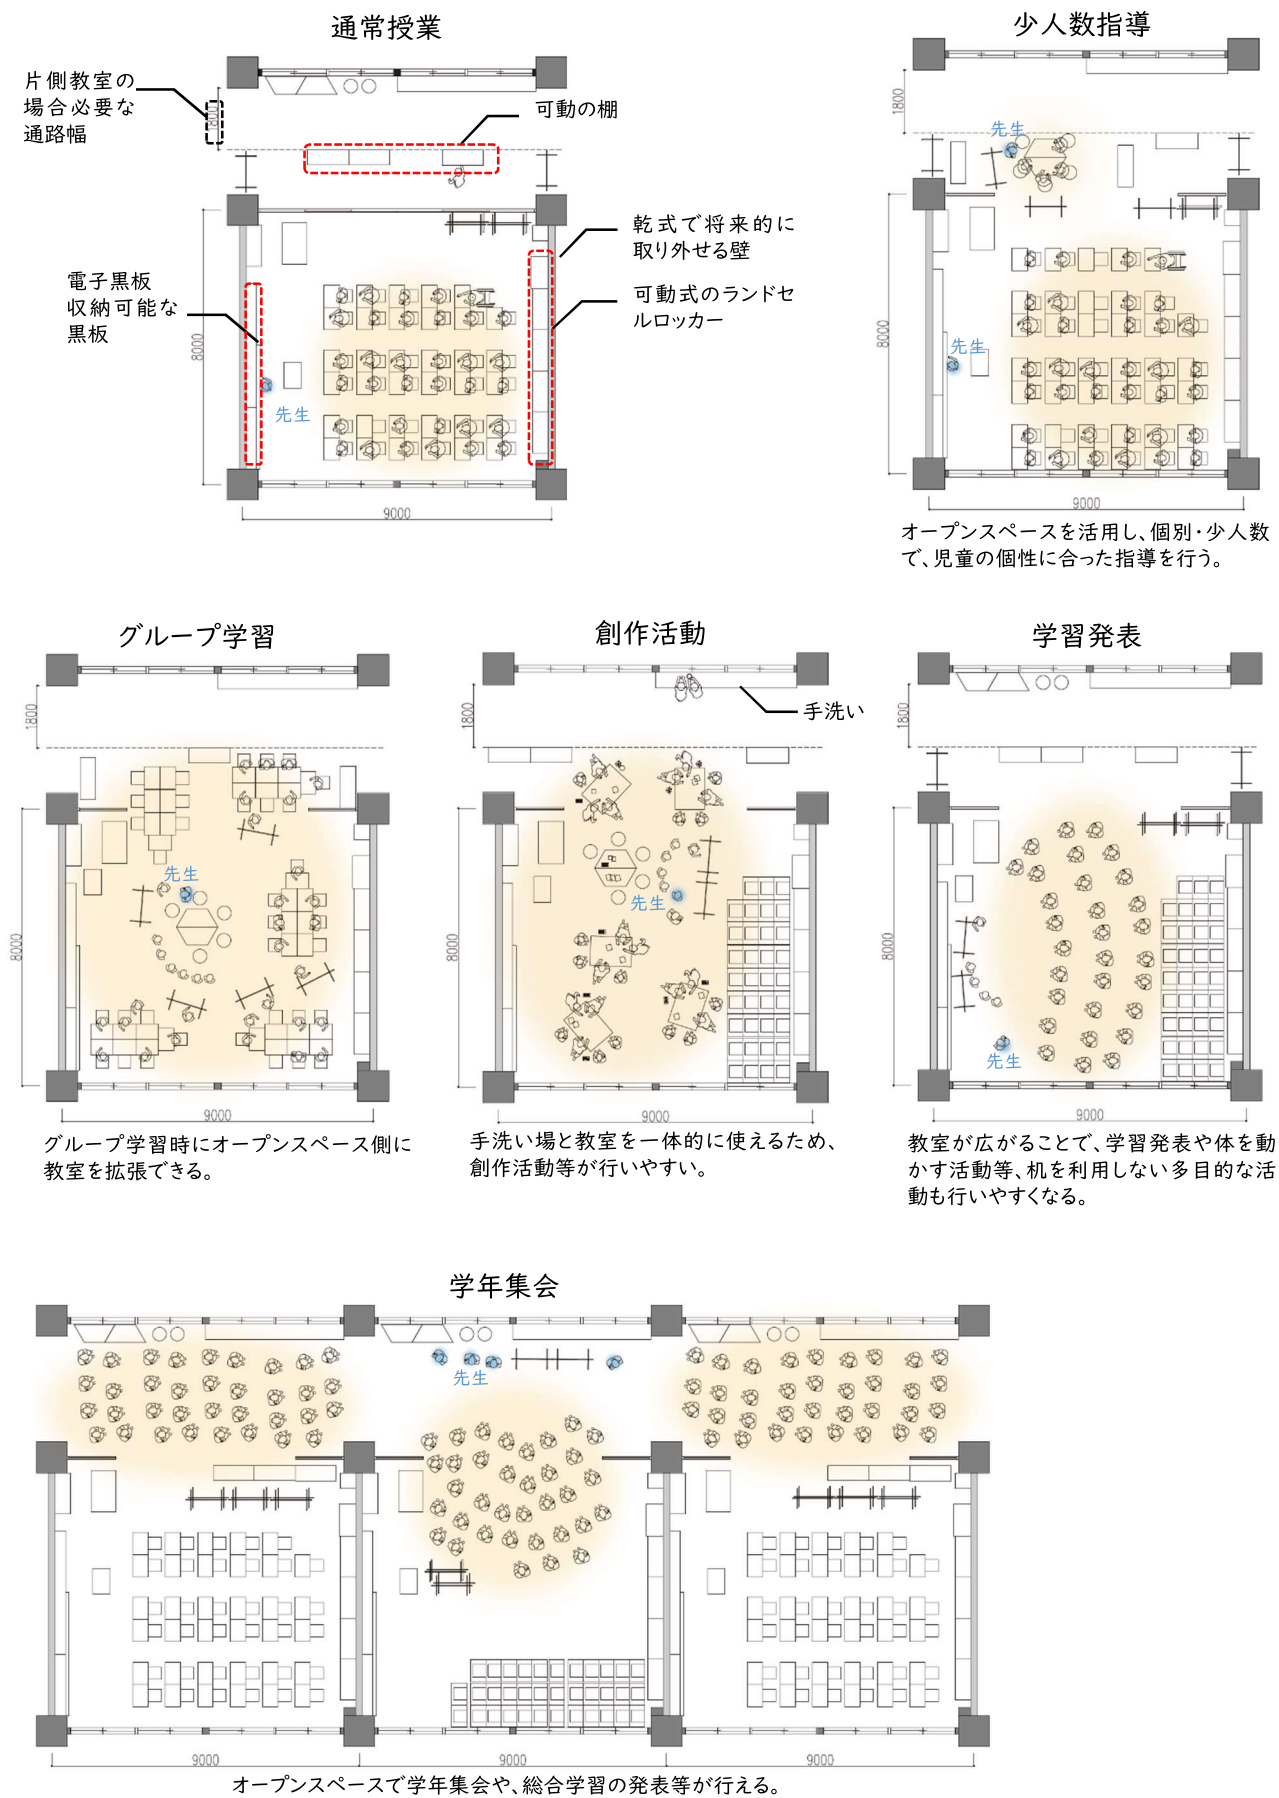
通常授業

片側教室の場合必要な通路幅

800

可動の棚

乾式で将来的に取り外せる壁

電子黒板収納可能な黒板

可動式のランドセルロッカー

8000

先生

9000

少人数指導

1800

先生

8000

先生

9000

オープンスペースを活用し、個別・少人数で、児童の個性に合った指導を行う。

グループ学習

1800

先生

8000

9000

グループ学習時にオープンスペース側に教室を拡張できる。

創作活動

1800

手洗い

8000

先生

9000

手洗い場と教室を一体的に使えるため、創作活動等が行いやすい。

学習発表

1800

8000

先生

9000

教室が広がることで、学習発表や体を動かす活動等、机を利用しない多目的な活動も行いやすくなる。

学年集会

先生

9000

9000

9000

オープンスペースで学年集会や、総合学習の発表等が行える。